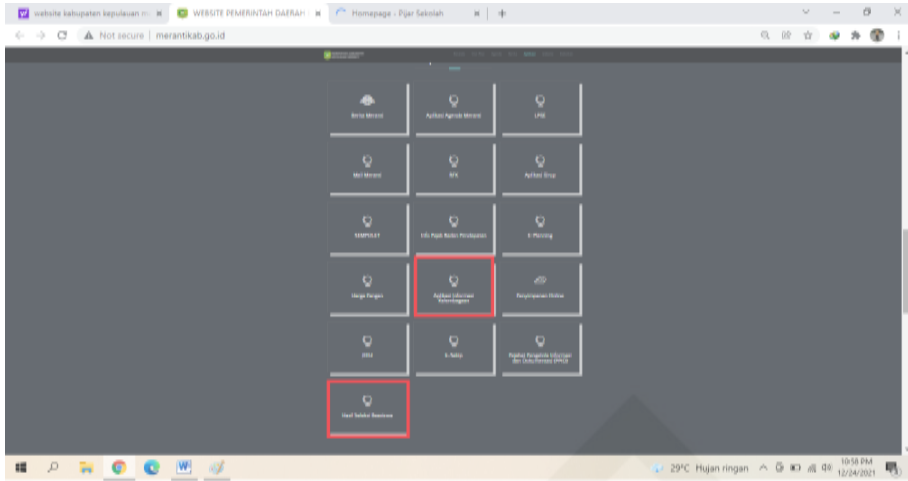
website kabupaten kepulauan m ×
WEBSITE PEMERINTAH DAERAH ×
Homepage - Pijar Sekolah ×
+
Not secure | merantikab.go.id

Berita Meranti
Aplikasi Agenda Meranti
LPSE
Mail Meranti
SFK
Aplikasi Sirup
SEMPOLEY
Info Pajak Bumi Perdesaan
E-Planning
Harga Pangan
Aplikasi Informasi Ketenagaan
Penyimpanan Online
SISKA
E-Sakip
Pejabat Pengelola Informasi dan Dokumentasi (PPID)
Hasil Seleksi Beasiswa

29°C Hujan ringan
10:58 PM
12/24/2021